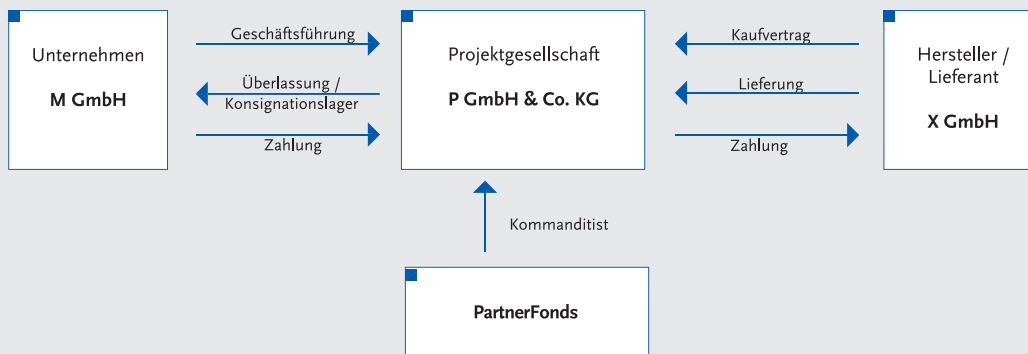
Unternehmen

M GmbH

Geschäftsführung

Überlassung / Konsignationslager

Zahlung

Projektgesellschaft

P GmbH & Co. KG

Kaufvertrag

Lieferung

Zahlung

Hersteller / Lieferant

X GmbH

Kommanditist

PartnerFonds